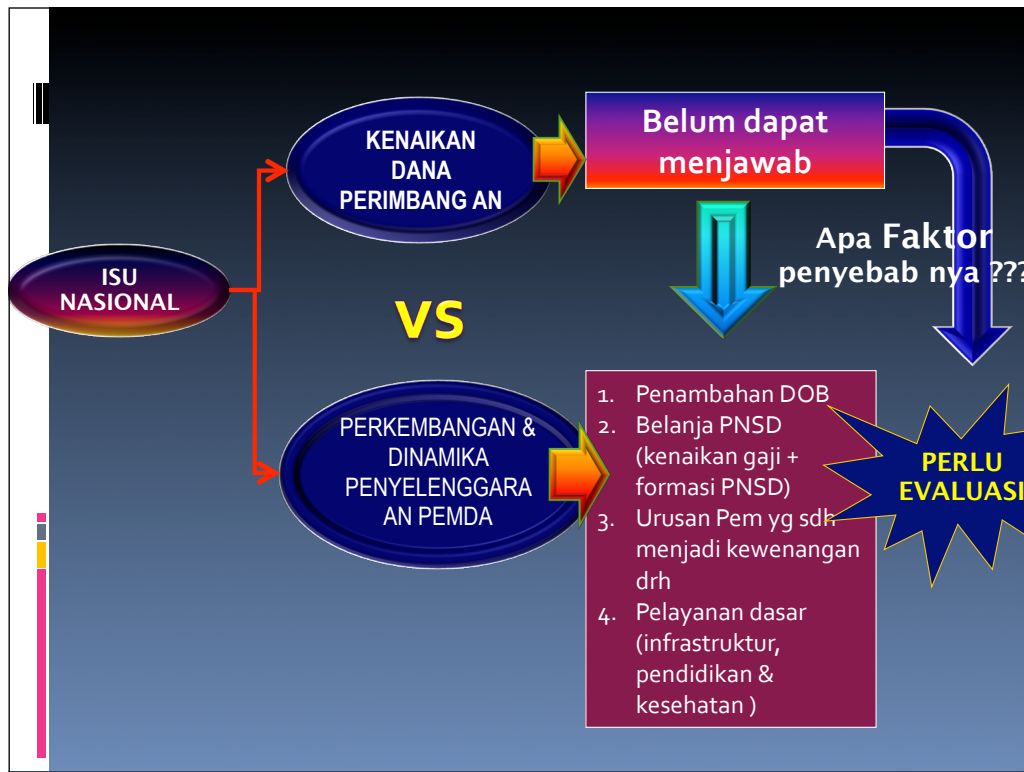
KENAIKAN DANA PERIMBANG AN

Belum dapat menjawab

Apa Faktor penyebab nya ???

ISU NASIONAL

VS

PERKEMBANGAN & DINAMIKA PENYELENGGARA AN PEMDA

1. Penambahan DOB
2. Belanja PNSD (kenaikan gaji + formasi PNSD)
3. Urusan Pem yg sdh menjadi kewenangan drh
4. Pelayanan dasar (infrastruktur, pendidikan & kesehatan )

PERLU EVALUASI